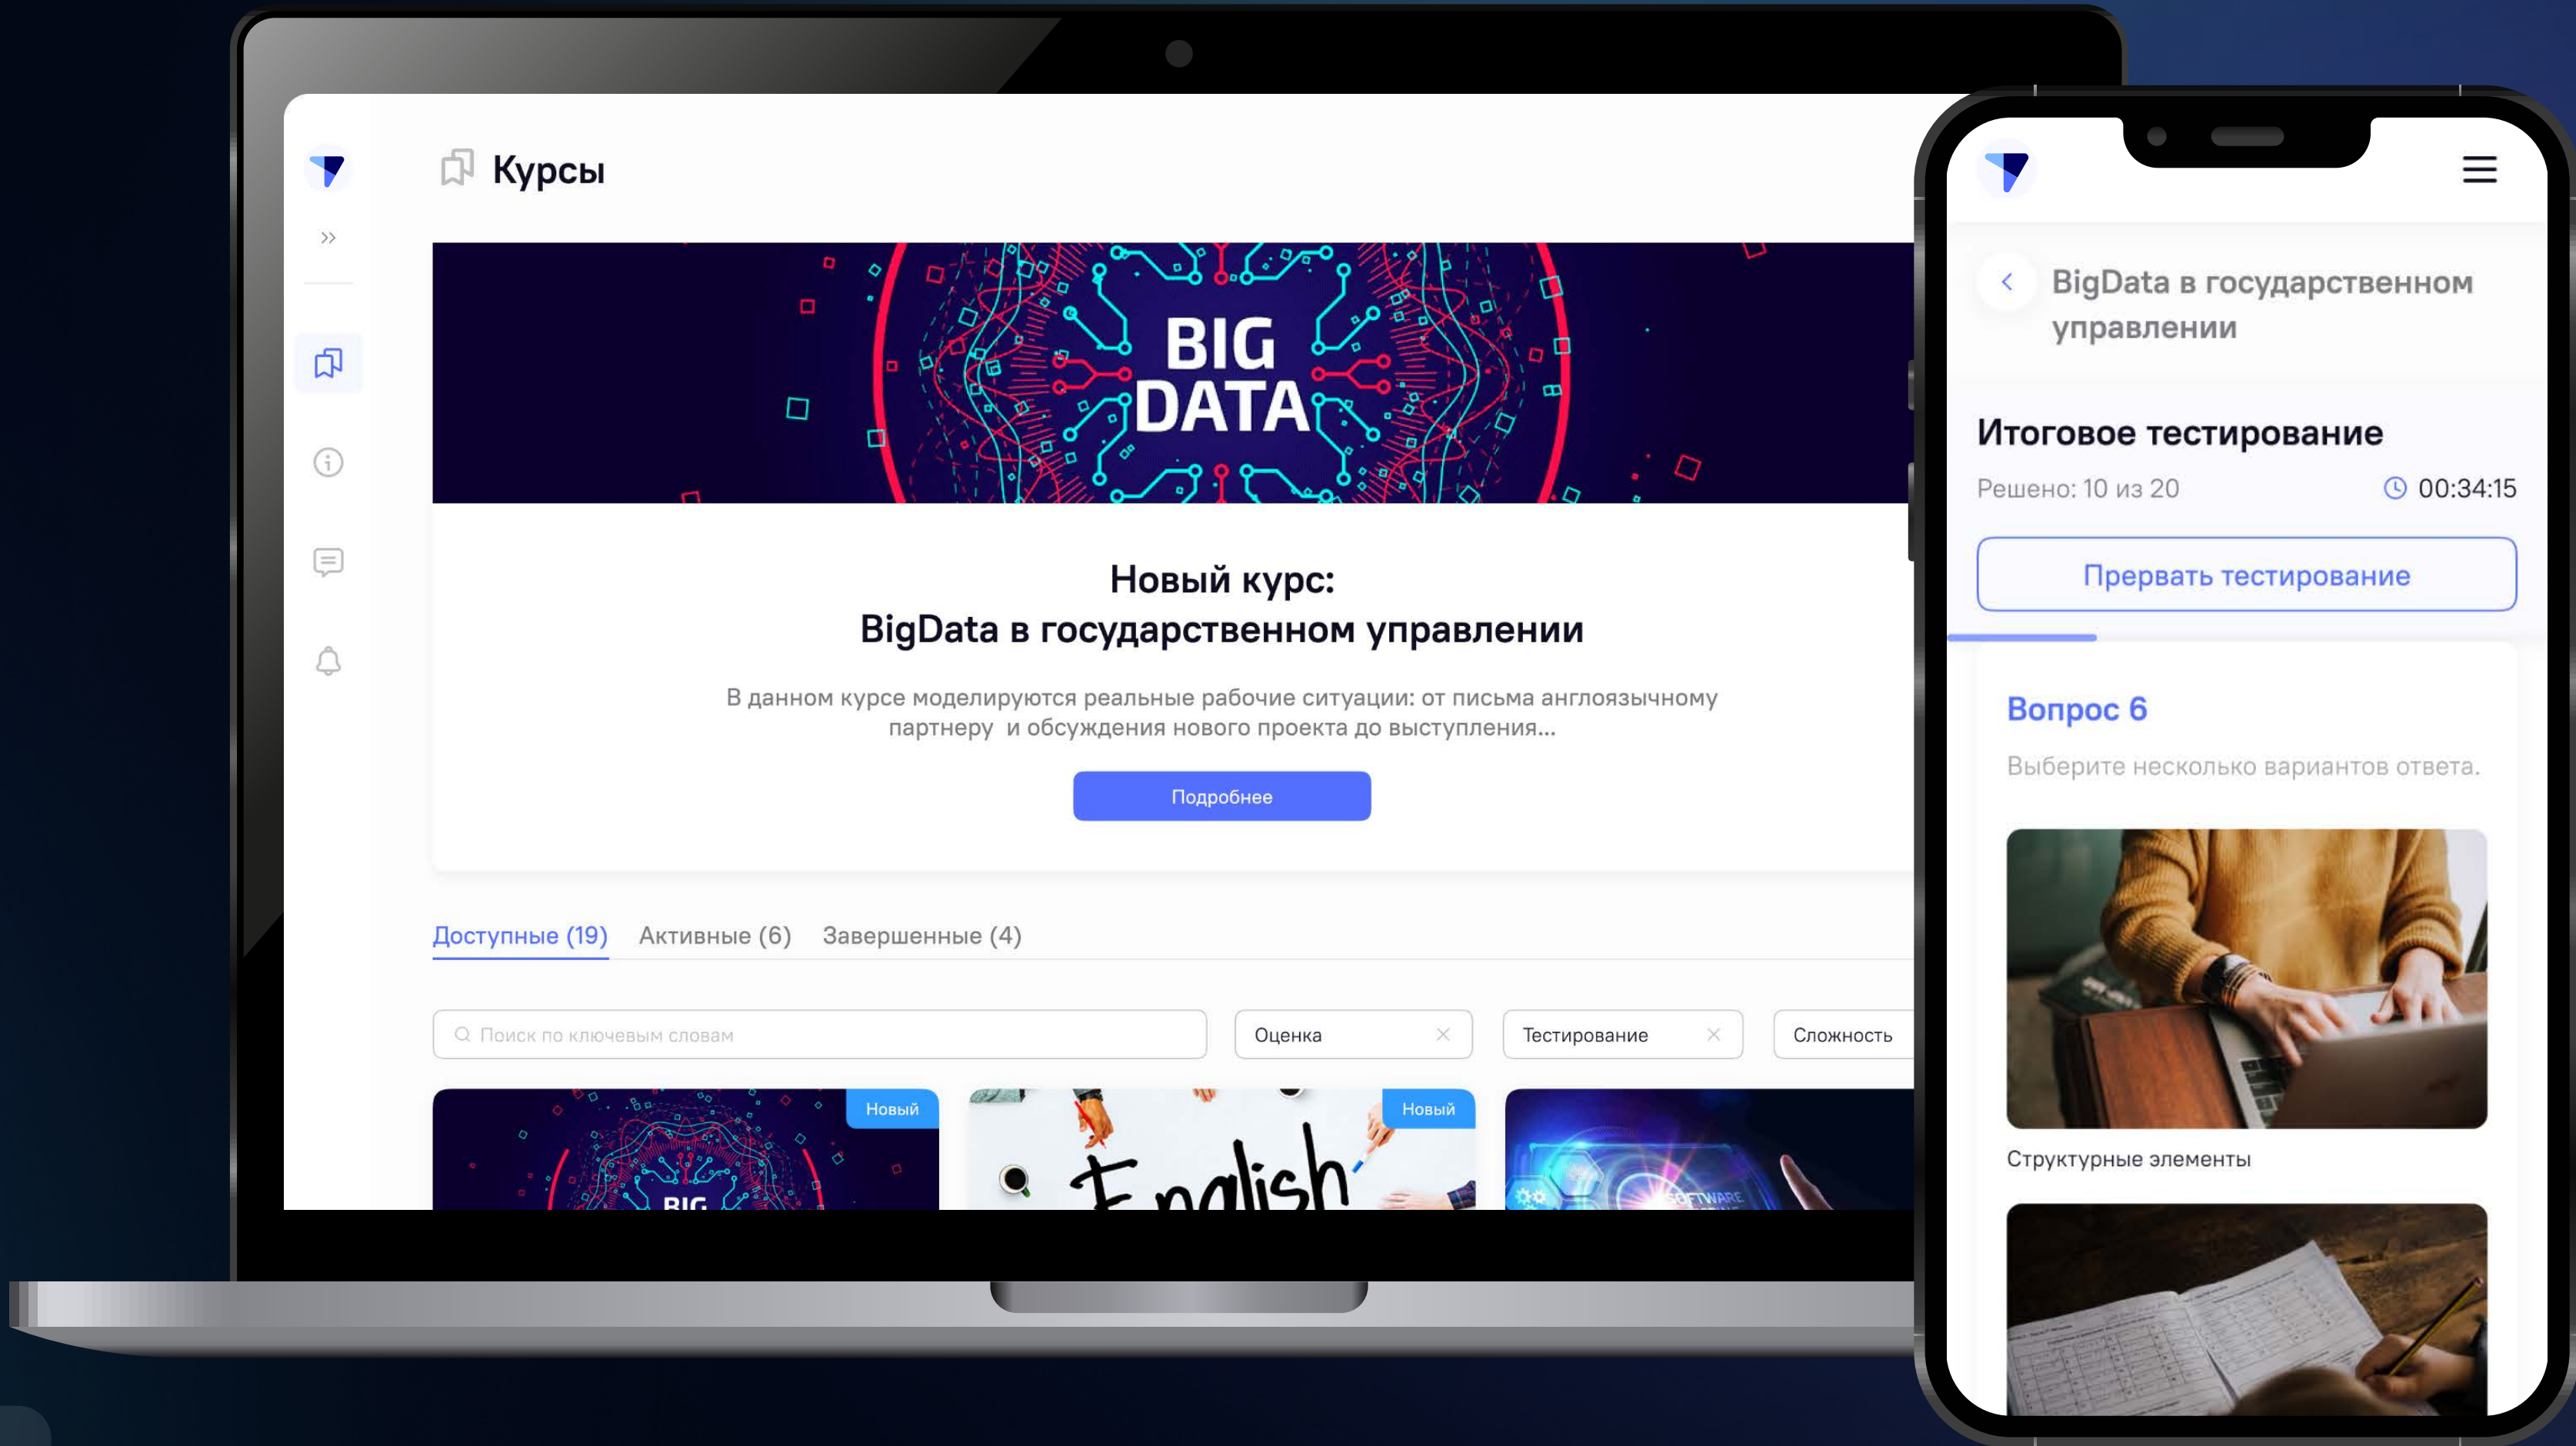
Курсы

BIG DATA

Новый курс:
BigData в государственном управлении

В данном курсе моделируются реальные рабочие ситуации: от письма англоязычному партнеру и обсуждения нового проекта до выступления...

Подробнее

Доступные (19) Активные (6) Завершенные (4)

Поиск по ключевым словам

Оценка

Тестирование

Сложность

Новый

BIG

Новый

English

BigData в государственном управлении

Итоговое тестирование

Решено: 10 из 20

00:34:15

Прервать тестирование

Вопрос 6

Выберите несколько вариантов ответа.

Структурные элементы